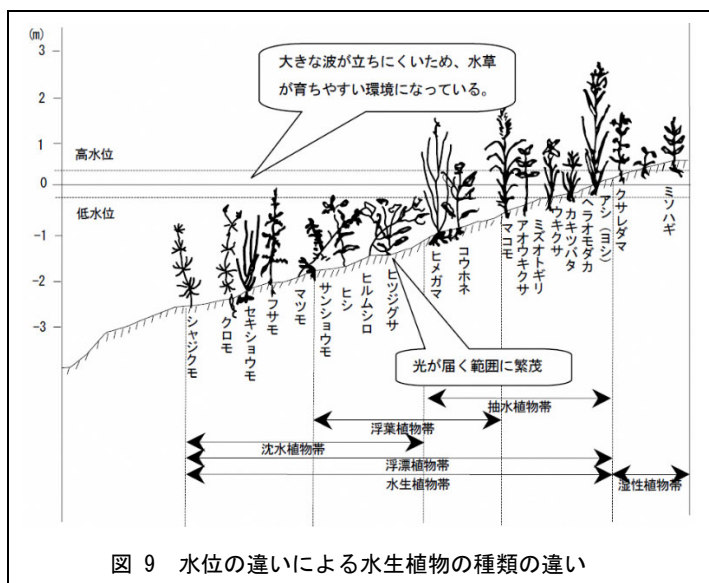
(m)
3
2
1
0
-1
-2
-3

大きな波が立ちにくいため、水草が育ちやすい環境になっている。

高水位
低水位

シャジクモ
クロモ
セキショウモ
フサモ
マツモ
サンショウモ
ヒシ
ヒルムシロ
ヒツジグサ
ヒメガマ
コウホネ
マコモ
アオウキクサ
ミズオトギリ
ウキクサ
カキツバタ
ヘラオモダカ
アシ(ヨシ)
クサレダマ
ミソハギ

光が届く範囲に繁茂

抽水植物帯
浮葉植物帯
沈水植物帯
浮漂植物帯
水生植物帯
湿性植物帯

図 9 水位の違いによる水生植物の種類の違い